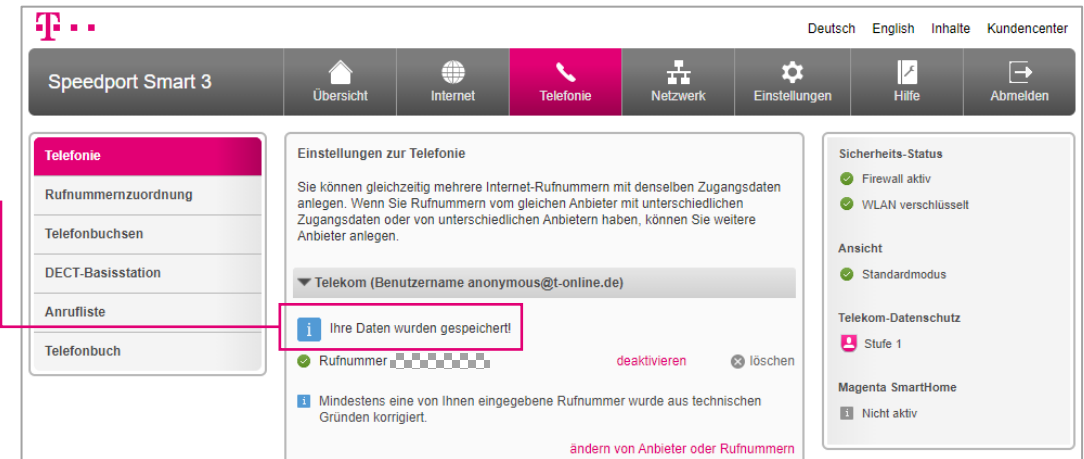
Deutsch English Inhalte Kundencenter

Speedport Smart 3

Übersicht
Internet
Telefonie
Netzwerk
Einstellungen
Hilfe
Abmelden

Telefonie
Rufnummernzuordnung
Telefonbuchsen
DECT-Basisstation
Anrufliste
Telefonbuch

Einstellungen zur Telefonie

Sie können gleichzeitig mehrere Internet-Rufnummern mit denselben Zugangsdaten anlegen. Wenn Sie Rufnummern vom gleichen Anbieter mit unterschiedlichen Zugangsdaten oder von unterschiedlichen Anbietern haben, können Sie weitere Anbieter anlegen.

Telekom (Benutzername anonymous@t-online.de)

Ihre Daten wurden gespeichert!

Rufnummer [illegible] deaktivieren löschen

Mindestens eine von Ihnen eingegebene Rufnummer wurde aus technischen Gründen korrigiert.

ändern von Anbieter oder Rufnummern

Sicherheits-Status
Firewall aktiv
WLAN verschlüsselt

Ansicht
Standardmodus

Telekom-Datenschutz
Stufe 1

Magenta SmartHome
Nicht aktiv